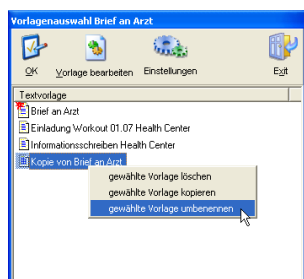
Vorlagenauswahl Brief an Arzt

OK
Vorlage bearbeiten
Einstellungen
Exit

Textvorlage

Brief an Arzt
Einladung Workout 01.07 Health Center
Informationsschreiben Health Center
Kopie von Brief an Arzt

gewählte Vorlage löschen
gewählte Vorlage kopieren
gewählte Vorlage umbenennen